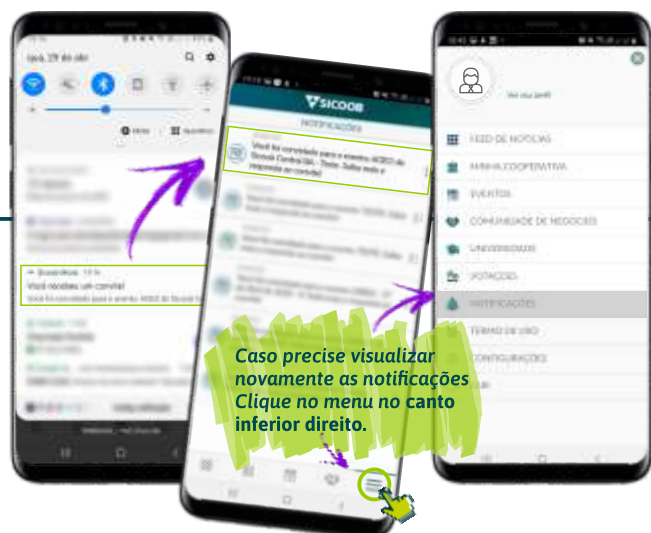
qua, 29 de abr

Você recebeu um convite!

Você foi convidado para o evento AGEO do Sicoob

SICOOB

NOTIFICAÇÕES

Você foi convidado para o evento AGEO do Sicoob Central BA - Teste. Saiba mais e responda ao convite!

Ver seu perfil

FEED DE NOTÍCIAS

MINHA COOPERATIVA

EVENTOS

COMUNIDADE DE NEGÓCIOS

UNIVERSIDADE

VOTAÇÕES

NOTIFICAÇÕES

TERMO DE USO

CONFIGURAÇÕES

Caso precise visualizar novamente as notificações Clique no menu no canto inferior direito.